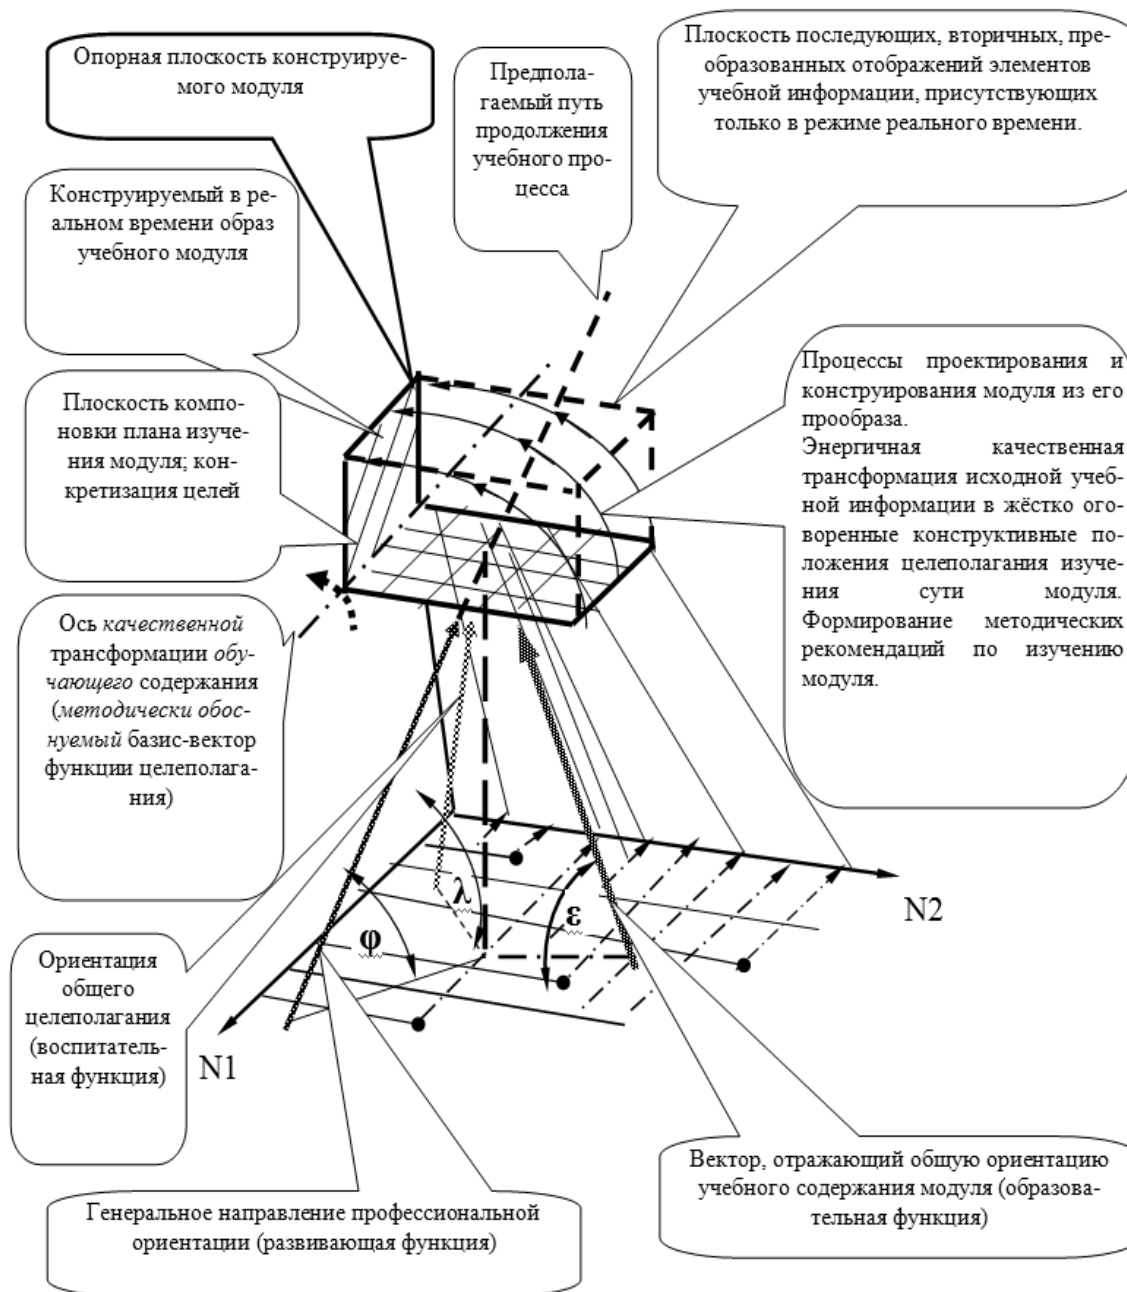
Опорная плоскость конструируемого модуля

Предполагаемый путь продолжения учебного процесса

Плоскость последующих, вторичных, преобразованных отображений элементов учебной информации, присутствующих только в режиме реального времени.

Конструируемый в реальном времени образ учебного модуля

Плоскость компоновки плана изучения модуля; конкретизация целей

Процессы проектирования и конструирования модуля из его прообраза.
Энергичная качественная трансформация исходной учебной информации в жёстко оговоренные конструктивные положения целеполагания изучения сути модуля. Формирование методических рекомендаций по изучению модуля.

Ось *качественной* трансформации *обучающего* содержания (*методически обосновываемый* базис-вектор функции целеполагания)

λ

ε

φ

N2

N1

Ориентация общего целеполагания (воспитательная функция)

Вектор, отражающий общую ориентацию учебного содержания модуля (образовательная функция)

Генеральное направление профессиональной ориентации (развивающая функция)